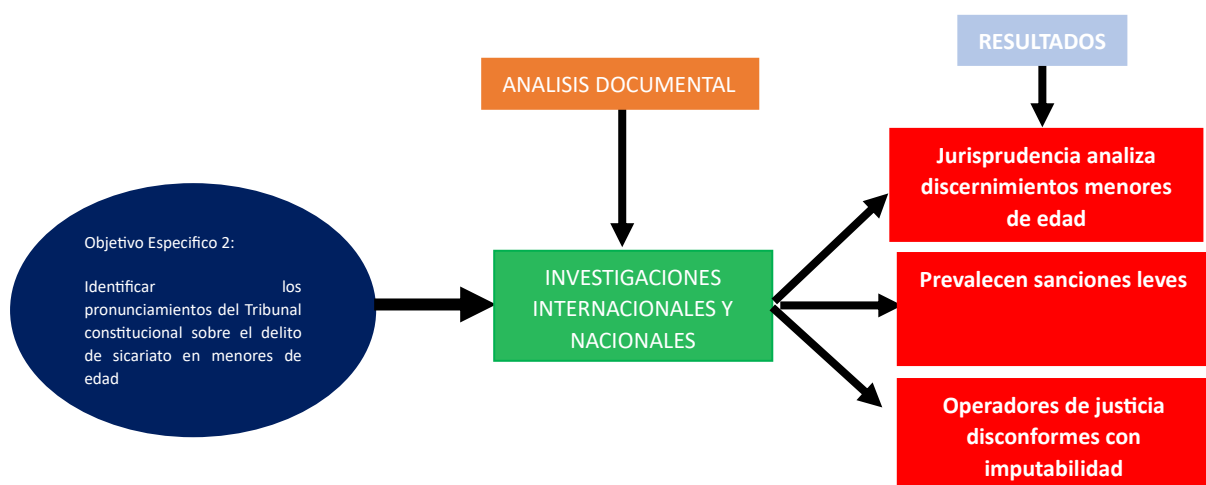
RESULTADOS

ANALISIS DOCUMENTAL

Objetivo Especifico 2:

Identificar los pronunciamientos del Tribunal constitucional sobre el delito de sicariato en menores de edad

INVESTIGACIONES INTERNACIONALES Y NACIONALES

Jurisprudencia analiza discernimientos menores de edad

Prevalecen sanciones leves

Operadores de justicia disconformes con imputabilidad